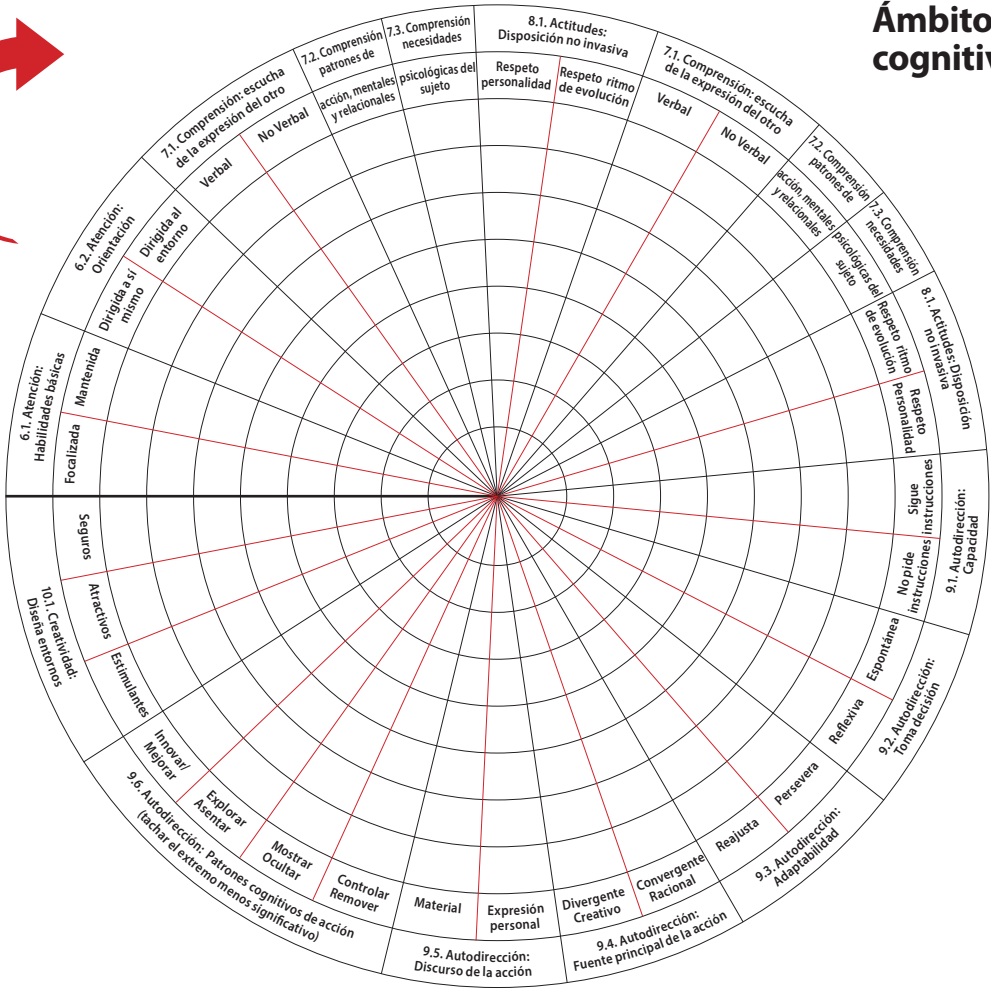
Ámbito
cognitiv

8.1. Actitudes: Disposición no invasiva
Respeto personalidad
Respeto ritmo de evolución

7.3. Comprensión necesidades
psicológicas del sujeto

7.2. Comprensión patrones de
acción, mentales y relacionales

7.1. Comprensión: escucha de la expresión del otro
Verbal
No Verbal

7.1. Comprensión: escucha de la expresión del otro
Verbal
No Verbal

7.2. Comprensión patrones de
acción, mentales y relacionales

7.3. Comprensión necesidades
psicológicas del sujeto

8.1. Actitudes: Disposición no invasiva
Respeto ritmo de evolución
Respeto personalidad

9.1. Autodirección: Capacidad
Sigue instrucciones
No pide instrucciones

9.2. Autodirección: Toma decisión
Espontánea
Reflexiva

9.3. Autodirección: Adaptabilidad
Persevera
Reajusta

9.4. Autodirección: Fuente principal de la acción
Convergente Racional
Divergente Creativo

9.5. Autodirección: Discurso de la acción
Expresión personal
Material

9.6. Autodirección: Patrones cognitivos de acción (tachar el extremo menos significativo)
Controlar Remover
Mostrar Ocultar
Explorar Asentar
Innovar/ Mejorar

10.1. Creatividad: Diseña entornos
Estimulantes
Atractivos
Seguros

6.1. Atención: Habilidades básicas
Focalizada
Mantenida

6.2. Atención: Orientación
Dirigida a sí mismo
Dirigida al entorno